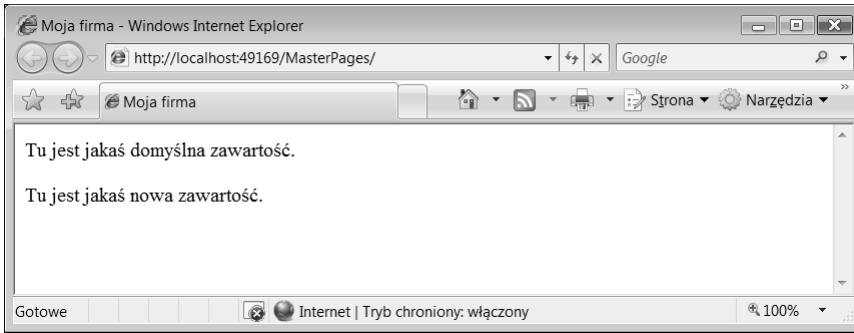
Moja firma - Windows Internet Explorer

http://localhost:49169/MasterPages/

Google

Moja firma

Strona ▾ Narzędzia ▾

Tu jest jakaś domyślna zawartość.

Tu jest jakaś nowa zawartość.

Gotowe

Internet | Tryb chroniony: włączony

100%